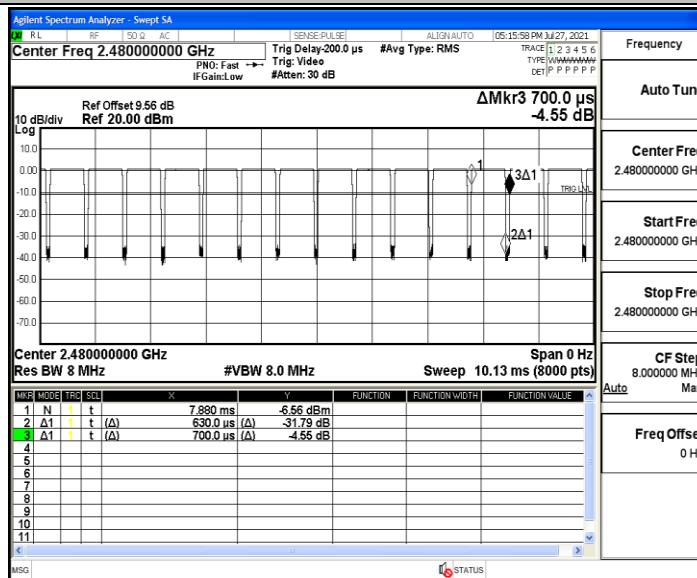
Agilent Spectrum Analyzer - Swept SA
RL RF 50 Ω AC SENSE:PULSE ALIGN AUTO 05:15:58 PM Jul 27, 2021
Center Freq 2.480000000 GHz
PNO: Fast IFGain:Low
Trig Delay-200.0 µs Trig: Video #Atten: 30 dB
#Avg Type: RMS
TRACE 1 2 3 4 5 6 TYPE WWWWWW DET P P P P P P
Frequency

Ref Offset 9.56 dB
10 dB/div Ref 20.00 dBm
Log
ΔMkr3 700.0 µs
-4.55 dB

10.0
0.00
-10.0
-20.0
-30.0
-40.0
-50.0
-60.0
-70.0

1
3Δ1
TRIG LVL
2Δ1

Center 2.480000000 GHz
Res BW 8 MHz
#VBW 8.0 MHz
Span 0 Hz
Sweep 10.13 ms (8000 pts)

| MKR | MODE | TRC | SCL | X | Y | FUNCTION | FUNCTION WIDTH | FUNCTION VALUE |
|---|---|---|---|---|---|---|---|---|
| 1 | N | 1 | t | 7.880 ms | -6.56 dBm | | | |
| 2 | Δ1 | 1 | t (Δ) | 630.0 µs (Δ) | -31.79 dB | | | |
| 3 | Δ1 | 1 | t (Δ) | 700.0 µs (Δ) | -4.55 dB | | | |
| 4 | | | | | | | | |
| 5 | | | | | | | | |
| 6 | | | | | | | | |
| 7 | | | | | | | | |
| 8 | | | | | | | | |
| 9 | | | | | | | | |
| 10 | | | | | | | | |
| 11 | | | | | | | | |

Auto Tun
Center Fre
2.480000000 GH
Start Fre
2.480000000 GH
Stop Fre
2.480000000 GH
CF Ste
8.000000 MH
Auto Ma
Freq Offse
0 H

MSG
STATUS